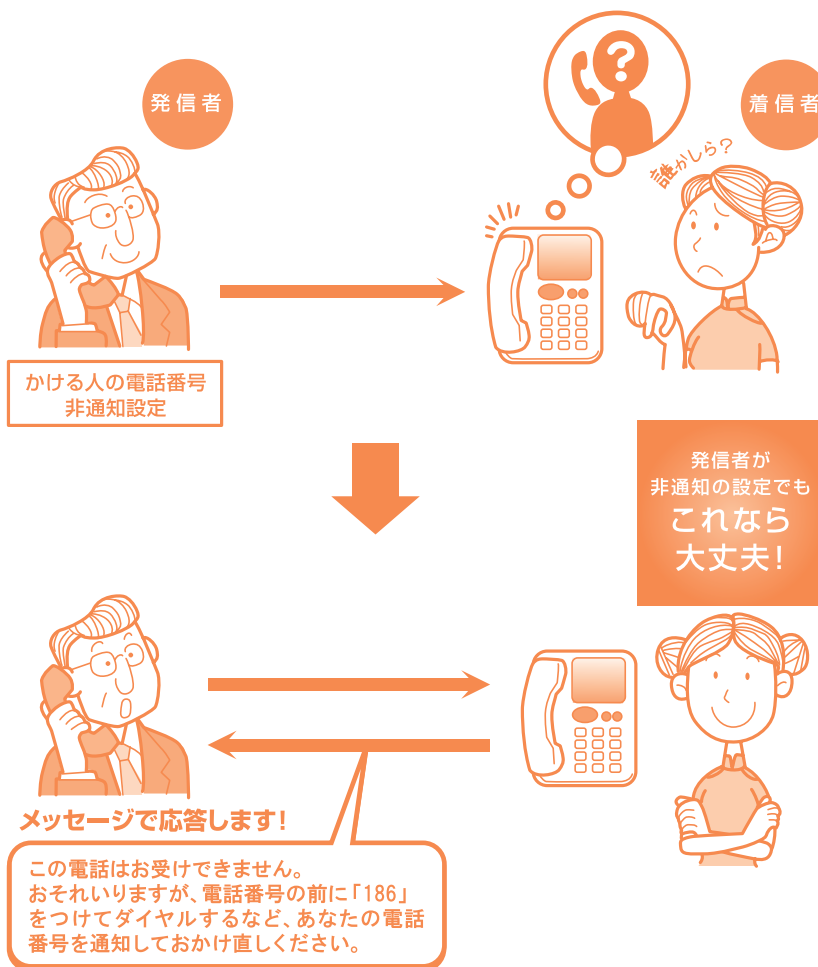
発信者

着信者

誰かしら？

かける人の電話番号
非通知設定

発信者が
非通知の設定でも
これなら
大丈夫！

メッセージで応答します！

この電話はお受けできません。
おそれいりますが、電話番号の前に「186」をつけてダイヤルするなど、あなたの電話番号を通知しておかけ直しください。